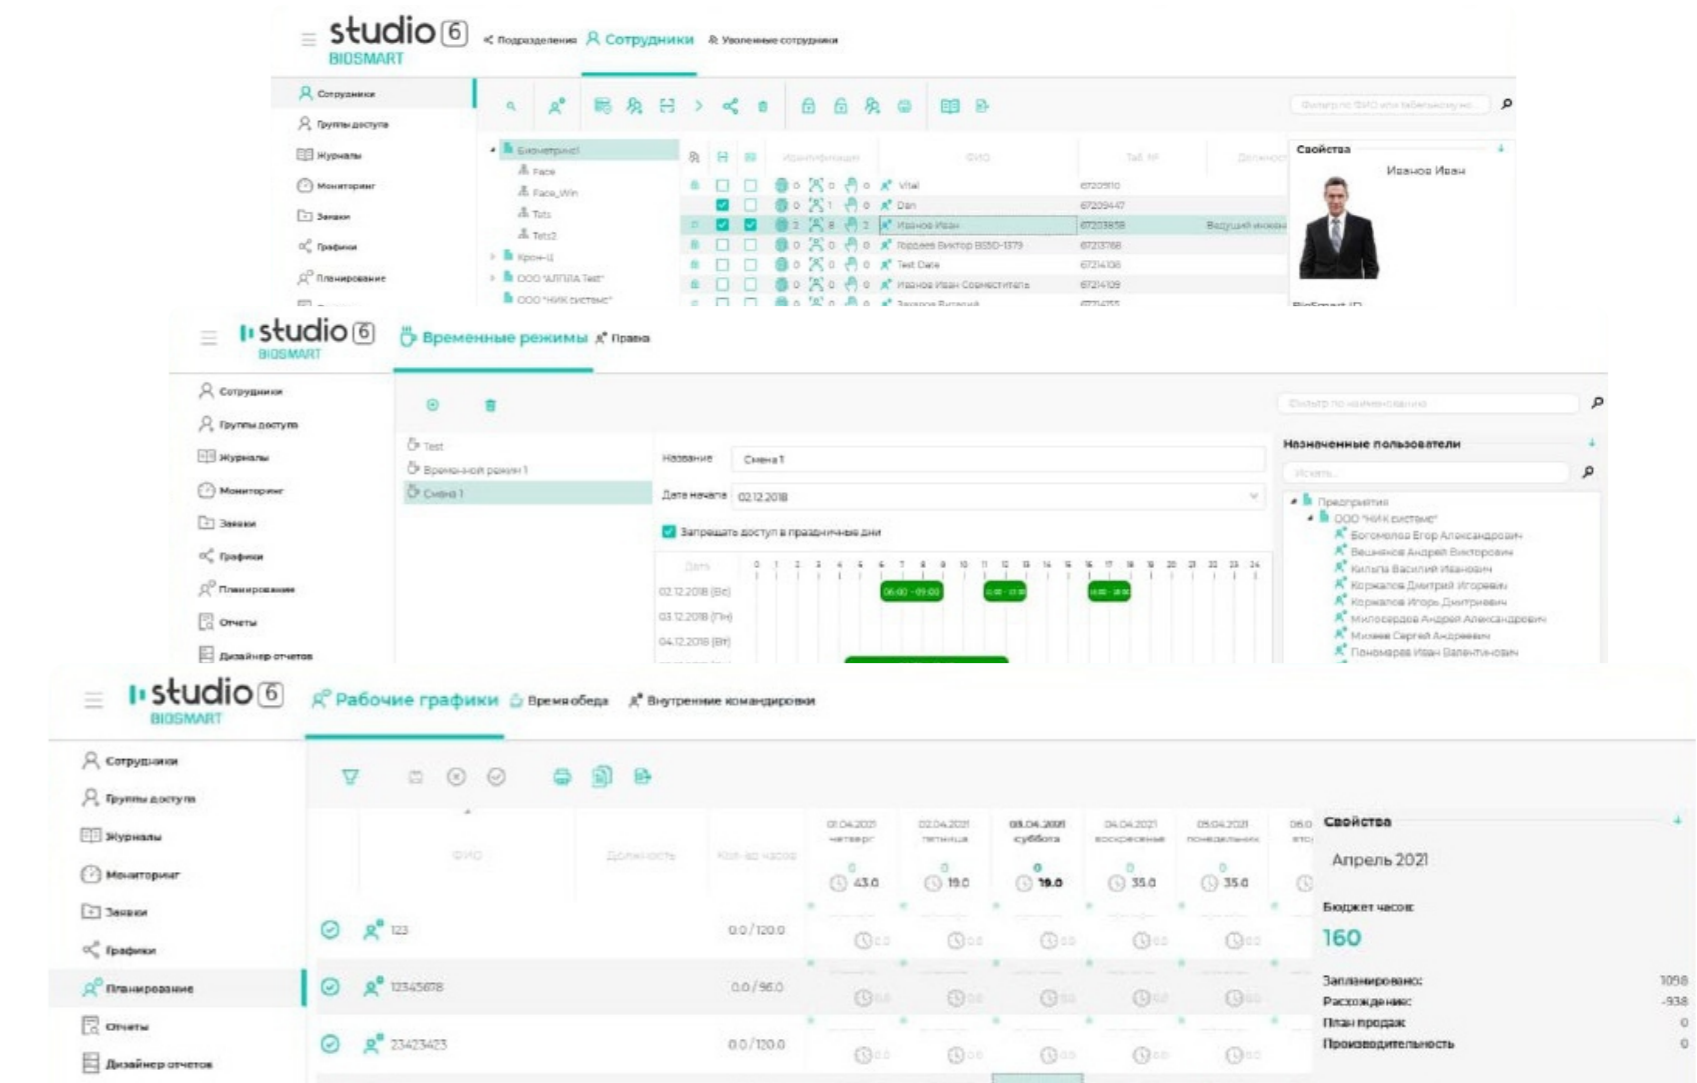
studio 6
BIOSMART
Подразделения Сотрудники Увольнение сотрудника

Сотрудники
Группы доступа
Журналы
Мониторинг
Заявки
Графики
Планирование

Фильтр по ФИО или табельному но...

Биометрика1
Face
Face_Win
Tots
Tets2
Кром-Ц
ООО "АЛЬФА Тест"
ООО "НИК системс"

Идентификация ФИО Таб. № Должность
Vital 67209110
Dan 67209447
Иванов Иван 67203858 Ведущий инженер
Корреев Виктор BS50-1379 67213768
Test Dave 67214108
Иванов Иван Совместитель 67214109

Свойства
Иванов Иван
BioSmart ID

studio 6
BIOSMART
Временные режимы Права

Сотрудники
Группы доступа
Журналы
Мониторинг
Заявки
Графики
Планирование
Отчеты
Дизайнер отчетов

Фильтр по наименованию

Test
Временной режим 1
Смена 1

Название Смена 1
Дата начала 02.12.2018
Запрещать доступ в праздничные дни

Дата 0 1 2 3 4 5 6 7 8 9 10 11 12 13 14 15 16 17 18 19 20 21 22 23 24
02.12.2018 (Вс) 06:00 - 09:00
03.12.2018 (Пн)
04.12.2018 (Вт)

Назначенные пользователи
Искать...
Предприятие
ООО "НИК системс"
Богомолов Егор Александрович
Вешняков Андрей Викторович
Кипуш Василий Иванович
Коржанов Дмитрий Игоревич
Коржанов Игорь Дмитриевич
Милосердов Андрей Александрович
Михеев Сергей Андреевич
Пономарев Иван Валентинович

studio 6
BIOSMART
Рабочие графики Время обеда Внутренние командировки

Сотрудники
Группы доступа
Журналы
Мониторинг
Заявки
Графики
Планирование
Отчеты
Дизайнер отчетов

ФИО Должность Кол-во часов
01.04.2021 четверг 43.0
02.04.2021 пятница 19.0
03.04.2021 суббота 19.0
04.04.2021 воскресенье 35.0
05.04.2021 понедельник 35.0
06.0 вто

123 0.0 / 120.0
12345678 0.0 / 96.0
23423423 0.0 / 120.0

Свойства
Апрель 2021
Бюджет часов:
160
Запланировано: 1098
Расхождение: -938
План продаж: 0
Производительность 0